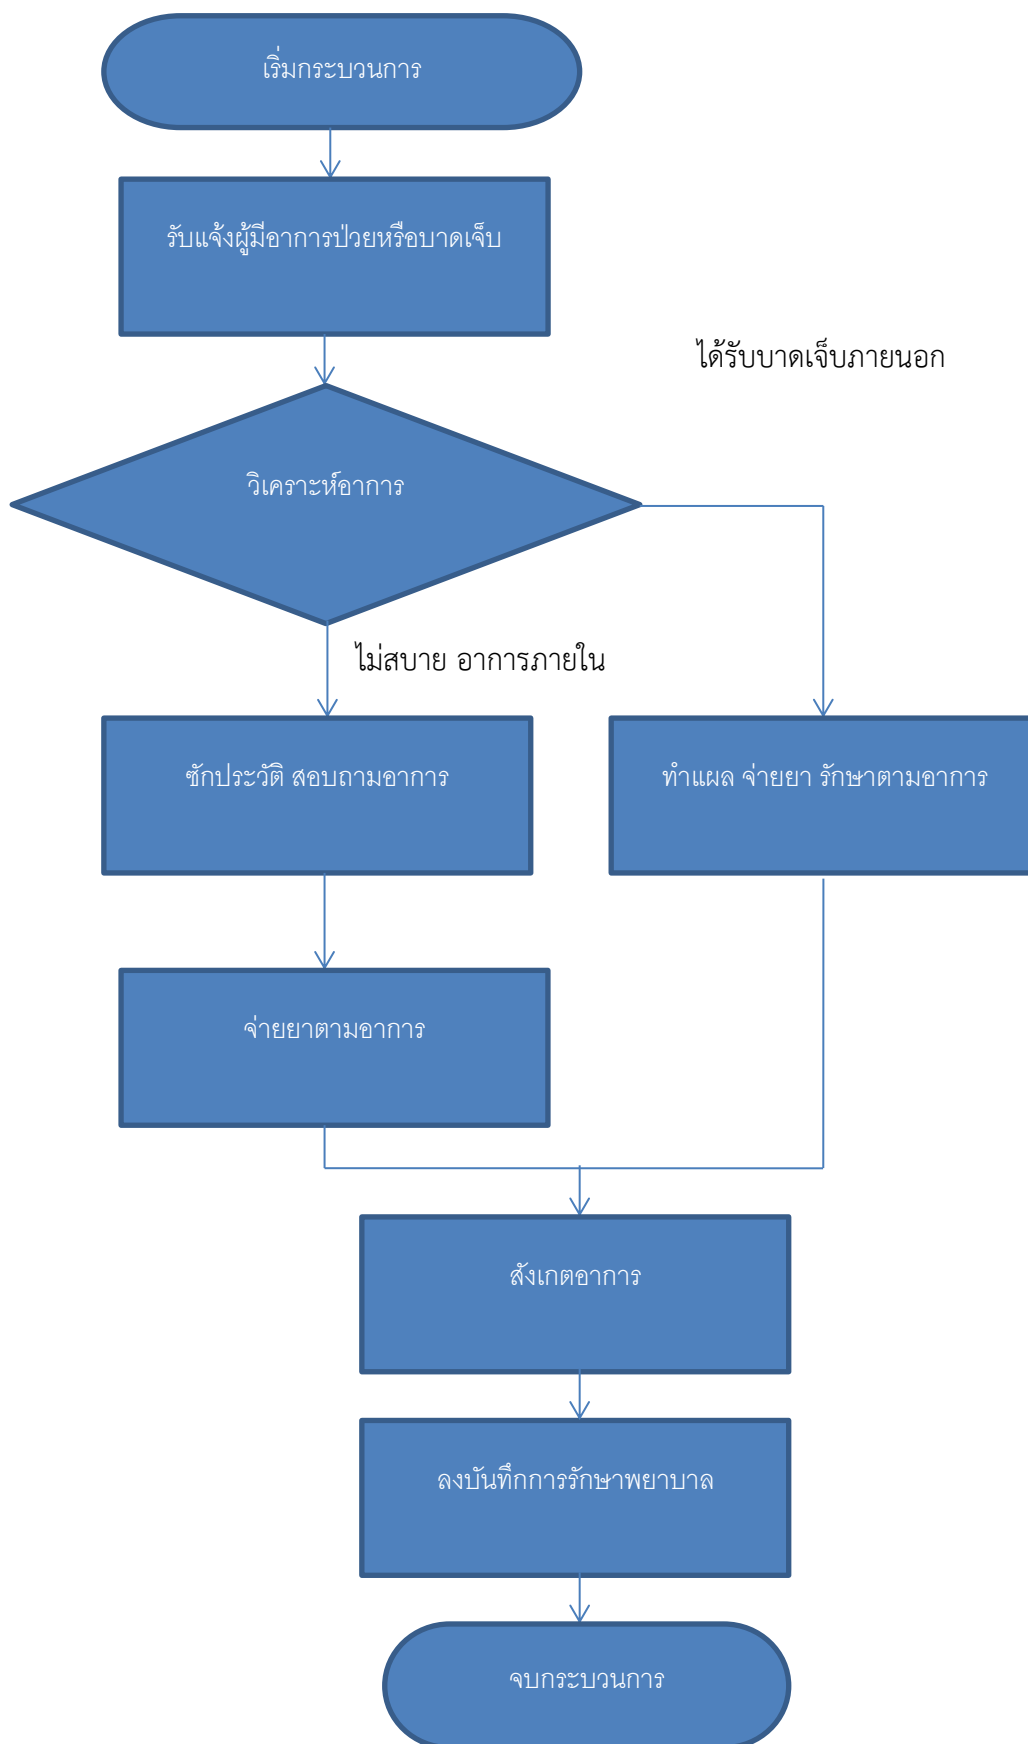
เริ่มกระบวนการ

รับแจ้งผู้มีอาการป่วยหรือบาดเจ็บ

ได้รับบาดเจ็บภายนอก

วิเคราะห์อาการ

ไม่สบาย อาการภายใน

ซักประวัติ สอบถามอาการ

ทำแผล จ่ายยา รักษาตามอาการ

จ่ายยาตามอาการ

สังเกตอาการ

ลงบันทึกการรักษาพยาบาล

จบกระบวนการ